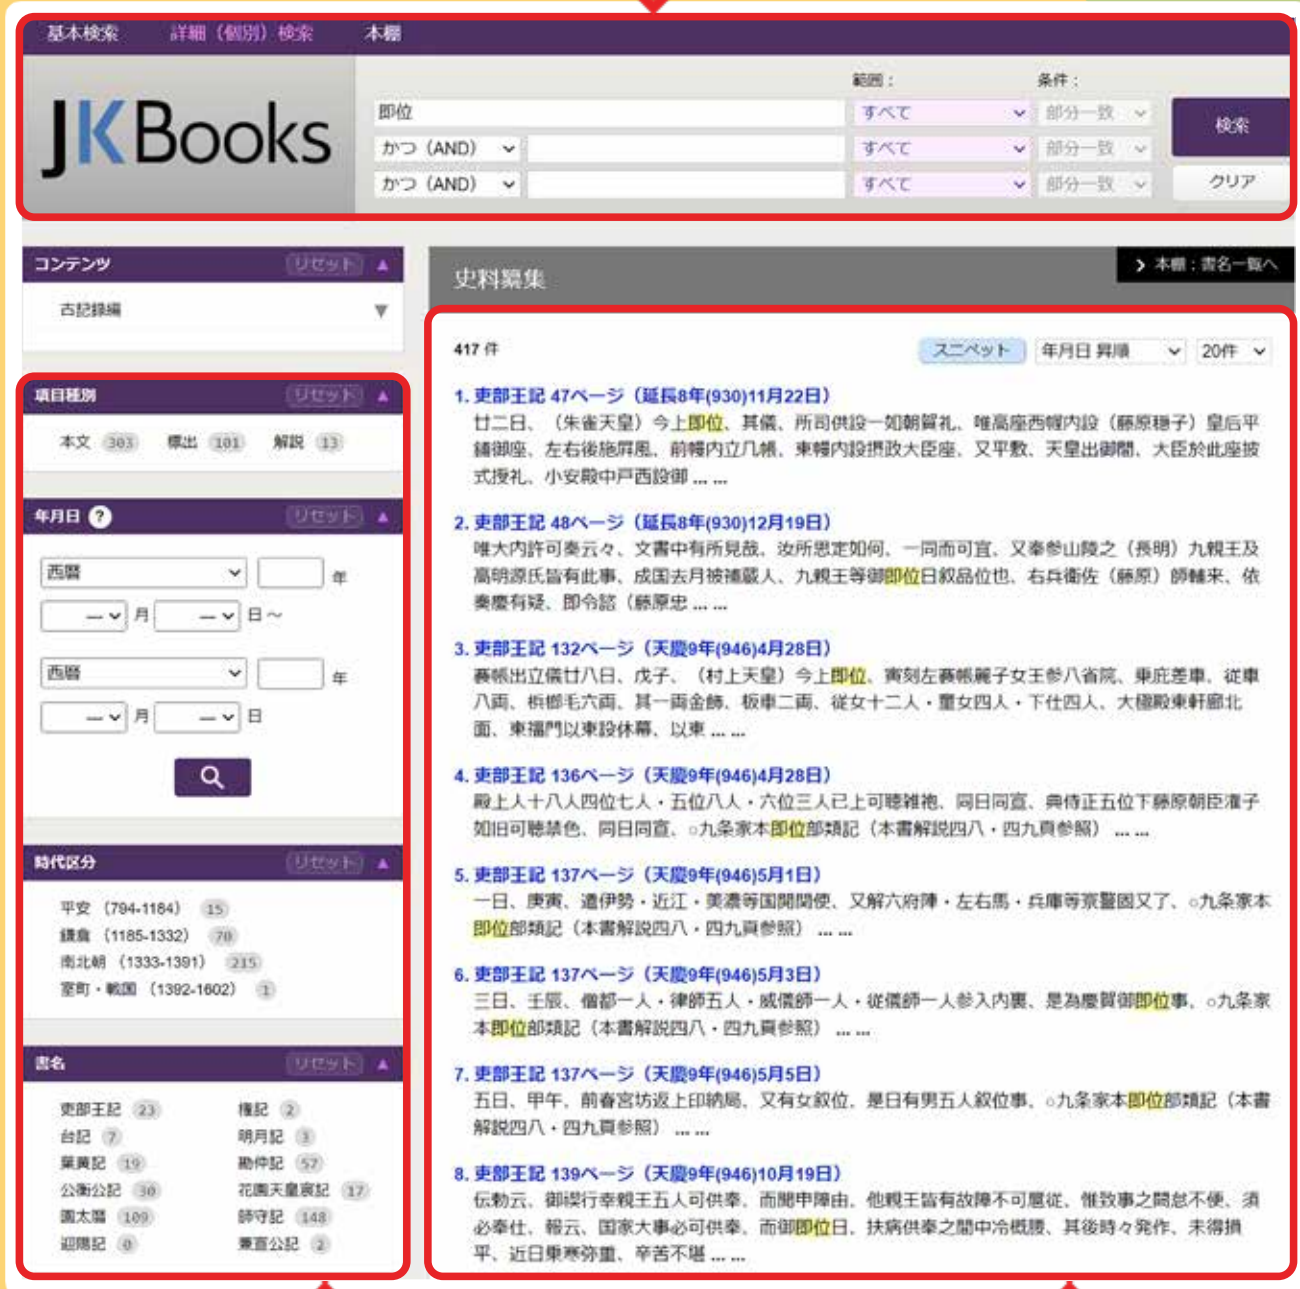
基本検索　詳細（個別）検索　本棚

JKBooks

範囲：　条件：

即位　すべて　部分一致　検索

かつ（AND）　すべて　部分一致

かつ（AND）　すべて　部分一致　クリア

コンテンツ　リセット

古記録編

項目種別　リセット

本文 303　標出 101　解説 13

年月日 ?　リセット

西暦　年

月　日～

西暦　年

月　日

時代区分　リセット

平安（794-1184） 15
鎌倉（1185-1332） 78
南北朝（1333-1391） 215
室町・戦国（1392-1602） 1

書名　リセット

吏部王記 23　権記 2
台記 7　明月記 3
葉黄記 19　勘仲記 57
公衡公記 30　花園天皇宸記 17
園太暦 109　師守記 148
迎陽記 0　兼宣公記 2

史料纂集　本棚：書名一覧へ

417 件　スニペット　年月日 昇順　20件

1. 吏部王記 47ページ（延長8年(930)11月22日）
廿二日、（朱雀天皇）今上即位、其儀、所司供設一如朝賀礼、唯高座西幔内設（藤原穏子）皇后平鋪御座、左右後施屛風、前幄内立几帳、東幄内設摂政大臣座、又平敷、天皇出御間、大臣於此座披式授礼、小安殿中戸西設御 ... ...

2. 吏部王記 48ページ（延長8年(930)12月19日）
唯大内許可奏云々、文書中有所見哉、汝所思定如何、一同而可宜、又奉参山陵之（長明）九親王及高明源氏皆有此事、成国去月被補蔵人、九親王等御即位日叙品位也、右兵衛佐（藤原）師輔来、依奏慶有疑、即令誥（藤原忠 ... ...

3. 吏部王記 132ページ（天慶9年(946)4月28日）
奏帳出立儀廿八日、戊子、（村上天皇）今上即位、寅刻左奏帳麗子女王参八省院、乗庇差車、従車八両、檳榔毛六両、其一両金飾、板車二両、従女十二人・童女四人・下仕四人、大極殿東軒廊北面、東福門以東設休幕、以東 ... ...

4. 吏部王記 136ページ（天慶9年(946)4月28日）
殿上人十八人四位七人・五位八人・六位三人已上可聴雑袍、同日同宣、典侍正五位下藤原朝臣灌子如旧可聴禁色、同日同宣、○九条家本即位部類記（本書解説四八・四九頁参照） ... ...

5. 吏部王記 137ページ（天慶9年(946)5月1日）
一日、庚寅、遣伊勢・近江・美濃等国開関使、又解六府陣・左右馬・兵庫等察警固又了、○九条家本即位部類記（本書解説四八・四九頁参照） ... ...

6. 吏部王記 137ページ（天慶9年(946)5月3日）
三日、壬辰、僧都一人・律師五人・威儀師一人・従儀師一人参入内裏、是為慶賀御即位事、○九条家本即位部類記（本書解説四八・四九頁参照） ... ...

7. 吏部王記 137ページ（天慶9年(946)5月5日）
五日、甲午、前春宮坊返上印鎰局、又有女叙位、是日有男五人叙位事、○九条家本即位部類記（本書解説四八・四九頁参照） ... ...

8. 吏部王記 139ページ（天慶9年(946)10月19日）
伝勅云、御禊行幸親王五人可供奉、而聞申障由、他親王皆有故障不可扈従、惟致事之闕怠不便、須必奉仕、報云、国家大事必可供奉、而御即位日、扶病供奉之間中冷概腰、其後時々発作、未得損平、近日乗寒弥重、辛苦不堪 ... ...